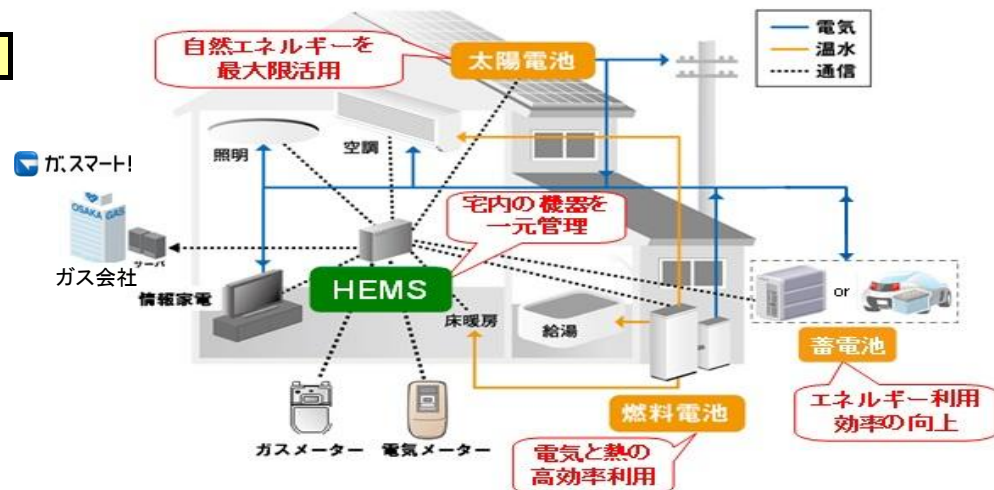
電気
温水
通信

自然エネルギーを最大限活用

太陽電池

照明

空調

ガスマート!

OSAKA GAS

サーバ

ガス会社

宅内の機器を一元管理

HEMS

情報家電

床暖房

給湯

or

蓄電池

エネルギー利用効率の向上

燃料電池

電気と熱の高効率利用

ガスメーター

電気メーター